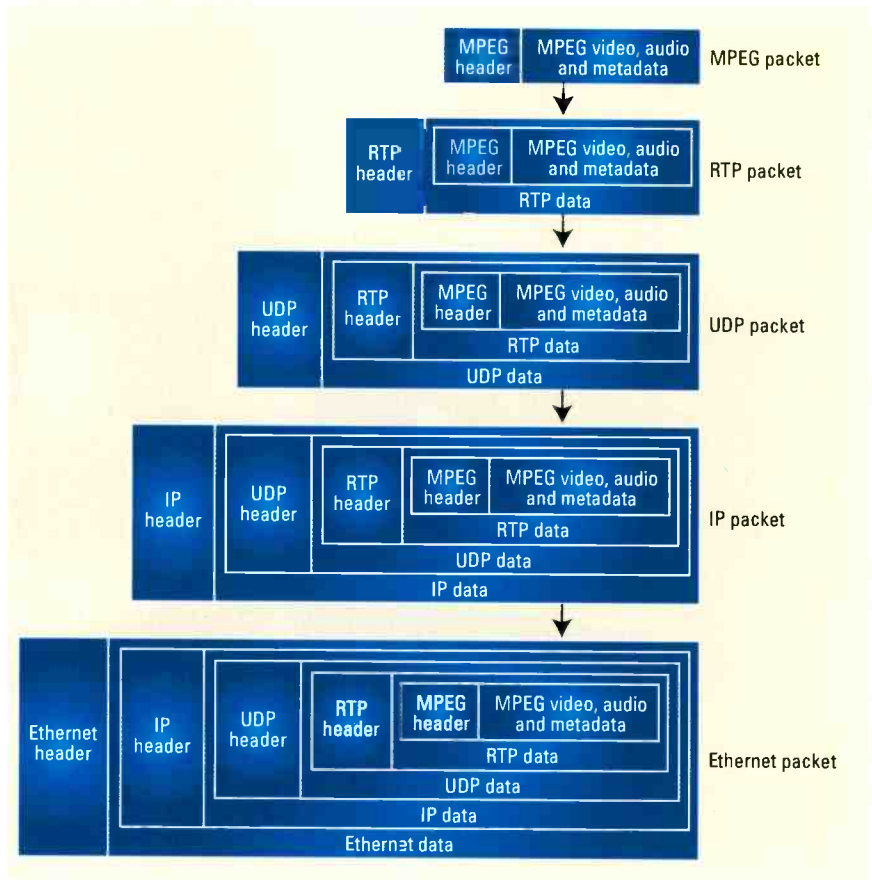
MPEG header MPEG video, audio and metadata MPEG packet

RTP header MPEG header MPEG video, audio and metadata RTP data RTP packet

UDP header RTP header MPEG header MPEG video, audio and metadata RTP data UDP data UDP packet

IP header UDP header RTP header MPEG header MPEG video, audio and metadata RTP data UDP data IP data IP packet

Ethernet header IP header UDP header RTP header MPEG header MPEG video, audio and metadata RTP data UDP data IP data Ethernet data Ethernet packet